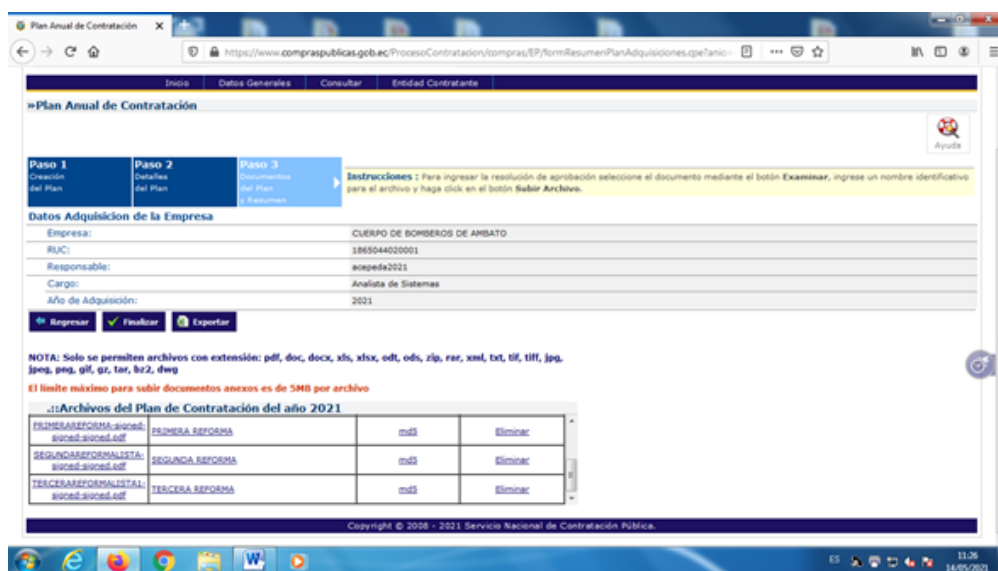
Plan Anual de Contratación ×

https://www.compraspublicas.gob.ec/ProcesoContratacion/compras/EP/formResumenPlanAdquisiciones.cpe?anio=

Inicio Datos Generales Consultar Entidad Contratante

»Plan Anual de Contratación

Ayuda

Paso 1 Creación del Plan

Paso 2 Detalles del Plan

Paso 3 Documentos del Plan y Resumen

Instrucciones : Para ingresar la resolución de aprobación seleccione el documento mediante el botón Examinar, ingrese un nombre identificativo para el archivo y haga click en el botón Subir Archivo.

Datos Adquisicion de la Empresa

| | |
|---|---|
| Empresa: | CUERPO DE BOMBEROS DE AMBATO |
| RUC: | 1865044020001 |
| Responsable: | acepeda2021 |
| Cargo: | Analista de Sistemas |
| Año de Adquisición: | 2021 |

Regresar Finalizar Exportar

NOTA: Solo se permiten archivos con extensión: pdf, doc, docx, xls, xlsx, odt, ods, zip, rar, xml, txt, tif, tiff, jpg, jpeg, png, gif, gz, tar, bz2, dwg

El limite máximo para subir documentos anexos es de 5MB por archivo

.::Archivos del Plan de Contratación del año 2021

| | | | |
|---|---|---|---|
| PRIMERAREFORMA-signed-signed-signed.pdf | PRIMERA REFORMA | md5 | Eliminar |
| SEGUNDAREFORMALISTA-signed-signed.pdf | SEGUNDA REFORMA | md5 | Eliminar |
| TERCERAREFORMALISTA1-signed-signed.pdf | TERCERA REFORMA | md5 | Eliminar |

Copyright © 2008 - 2021 Servicio Nacional de Contratación Pública.

ES 11:26 14/05/2021